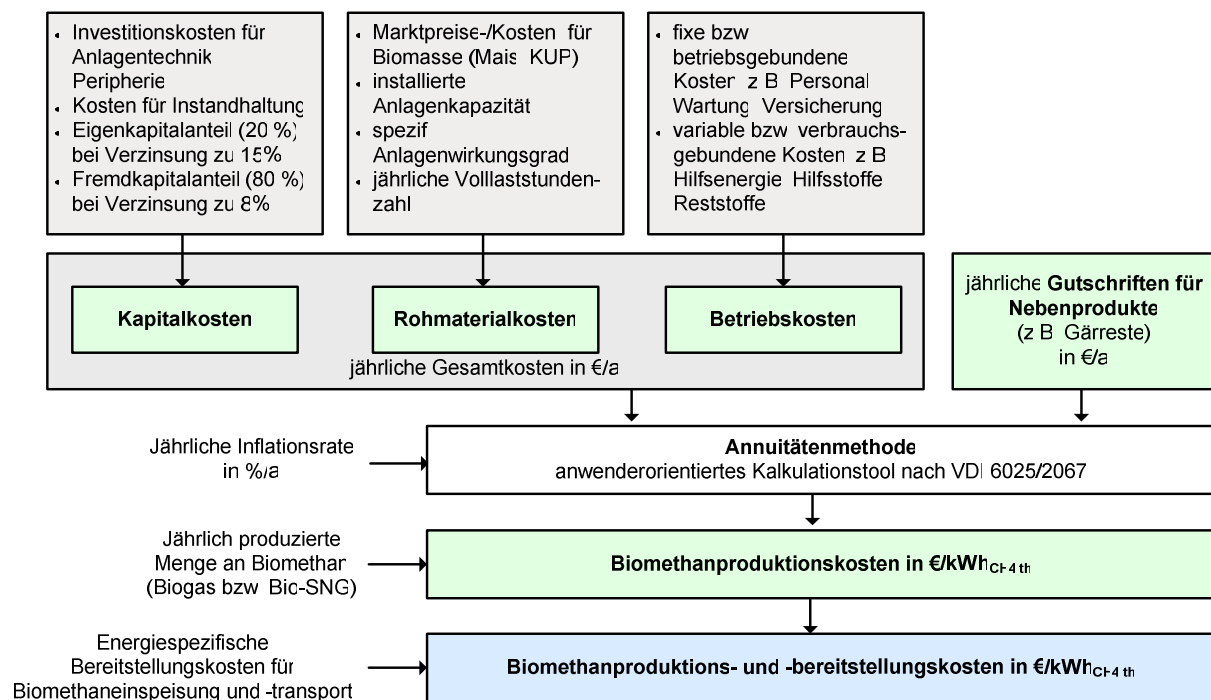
- Investitionskosten für Anlagentechnik Peripherie
- Kosten für Instandhaltung
- Eigenkapitalanteil (20 %) bei Verzinsung zu 15%
- Fremdkapitalanteil (80 %) bei Verzinsung zu 8%

- Marktpreise-/Kosten für Biomasse (Mais KUP)
- installierte Anlagenkapazität
- spezif Anlagenwirkungsgrad
- jährliche Volllaststundenzahl

- fixe bzw betriebsgebundene Kosten z B Personal Wartung Versicherung
- variable bzw verbrauchsgebundene Kosten z B Hilfsenergie Hilfsstoffe Reststoffe

Kapitalkosten

Rohmaterialkosten

Betriebskosten

jährliche Gesamtkosten in €/a

jährliche **Gutschriften für Nebenprodukte** (z B Gärreste) in €/a

Jährliche Inflationsrate in %/a

**Annuitätenmethode**
anwenderorientiertes Kalkulationstool nach VDI 6025/2067

Jährlich produzierte Menge an Biomethan (Biogas bzw Bio-SNG)

**Biomethanproduktionskosten in €/kWh$_{CH4\ th}$**

Energiespezifische Bereitstellungskosten für Biomethaneinspeisung und -transport

**Biomethanproduktions- und -bereitstellungskosten in €/kWh$_{CH4\ th}$**